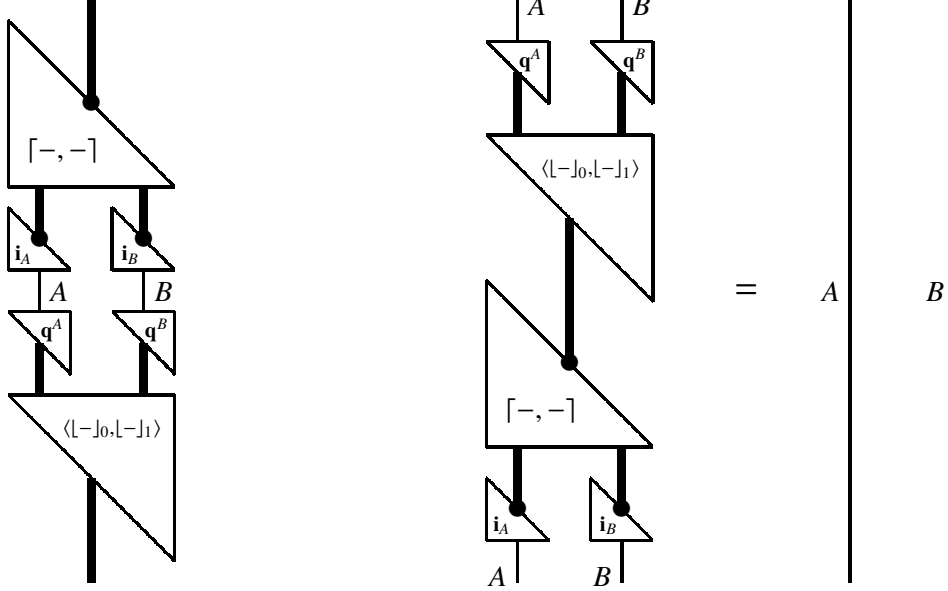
$\lceil -, - \rceil$

$\mathbf{i}_A$ $\mathbf{i}_B$

$A$ $B$

$\mathbf{q}^A$ $\mathbf{q}^B$

$\langle \lfloor - \rfloor_0, \lfloor - \rfloor_1 \rangle$

$A$ $B$

$\mathbf{q}^A$ $\mathbf{q}^B$

$\langle \lfloor - \rfloor_0, \lfloor - \rfloor_1 \rangle$

$\lceil -, - \rceil$

$\mathbf{i}_A$ $\mathbf{i}_B$

$A$ $B$

$=$ $A$ $B$